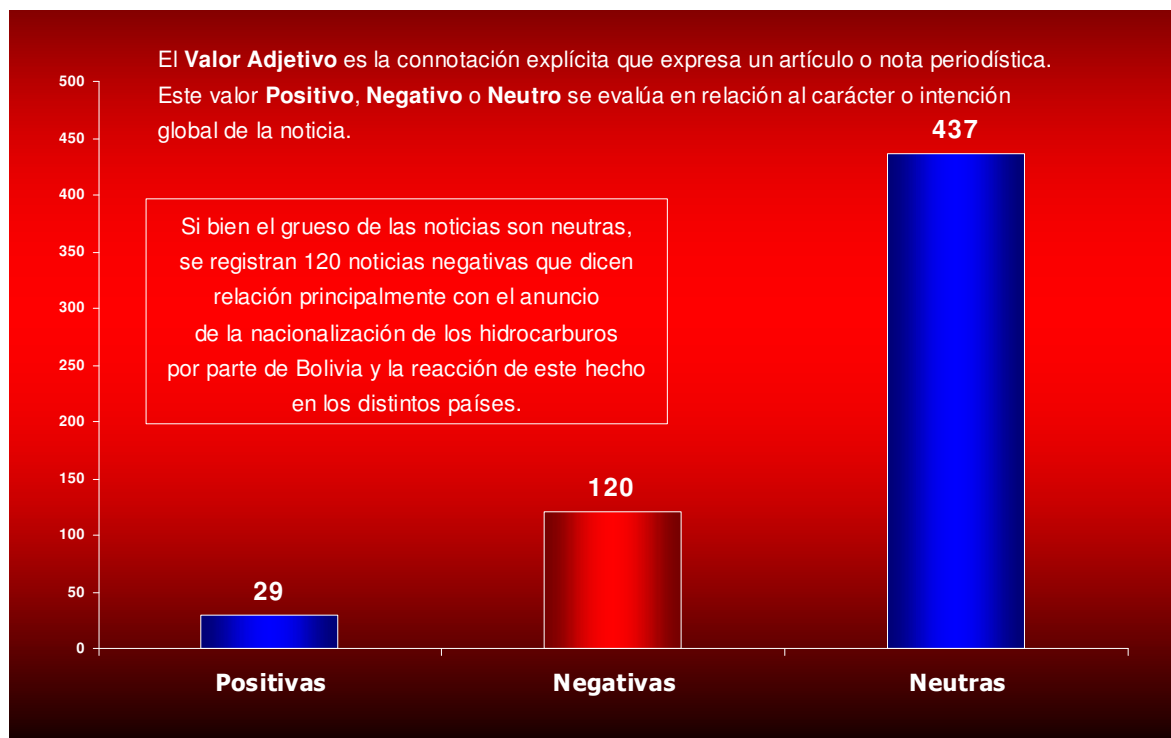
El **Valor Adjetivo** es la connotación explícita que expresa un artículo o nota periodística. Este valor **Positivo**, **Negativo** o **Neutro** se evalúa en relación al carácter o intención global de la noticia.

Si bien el grueso de las noticias son neutras, se registran 120 noticias negativas que dicen relación principalmente con el anuncio de la nacionalización de los hidrocarburos por parte de Bolivia y la reacción de este hecho en los distintos países.

500
450
400
350
300
250
200
150
100
50
0

29
120
437

Positivas
Negativas
Neutras